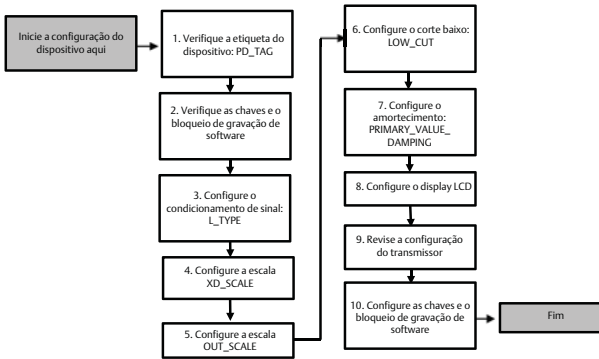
Inicie a configuração do dispositivo aqui

1. Verifique a etiqueta do dispositivo: PD_TAG

2. Verifique as chaves e o bloqueio de gravação de software

3. Configure o condicionamento de sinal: L_TYPE

4. Configure a escala XD_SCALE

5. Configure a escala OUT_SCALE

6. Configure o corte baixo: LOW_CUT

7. Configure o amortecimento: PRIMARY_VALUE_ DAMPING

8. Configure o display LCD

9. Revise a configuração do transmissor

10. Configure as chaves e o bloqueio de gravação de software

Fim